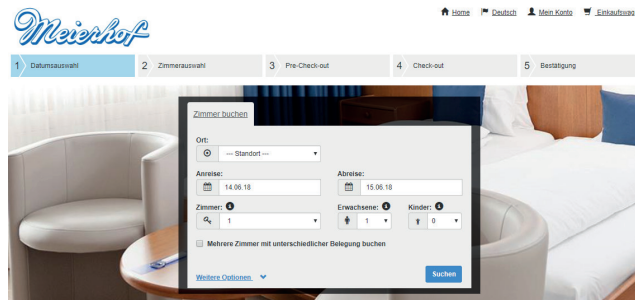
Meierhof

Home Deutsch Mein Konto Einkaufswag

1 Datumsauswahl
2 Zimmerauswahl
3 Pre-Check-out
4 Check-out
5 Bestätigung

Zimmer buchen

Ort:
--- Standort ---

Anreise:
14.06.18

Abreise:
15.06.18

Zimmer:
1

Erwachsene:
1

Kinder:
0

Mehrere Zimmer mit unterschiedlicher Belegung buchen

Weitere Optionen

Suchen